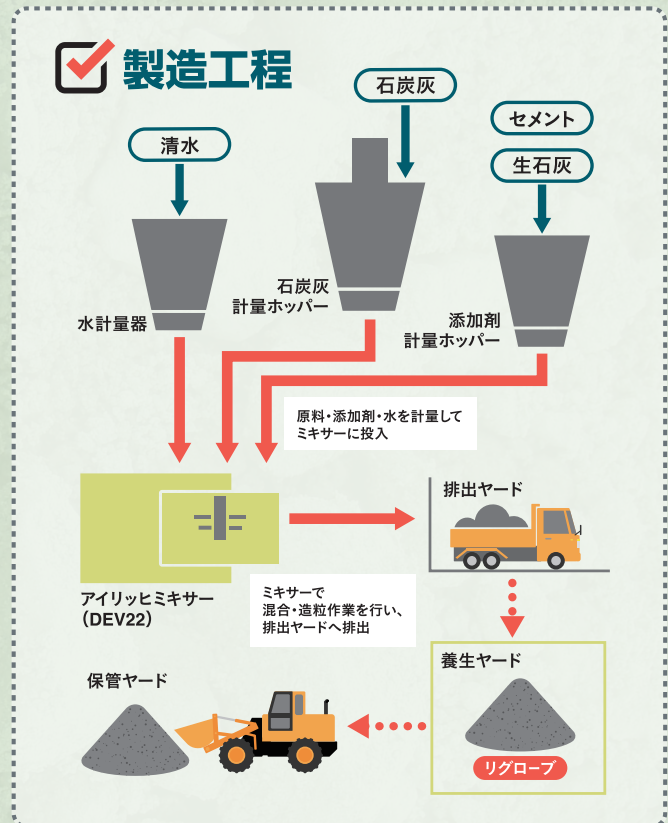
製造工程

清水

石炭灰

セメント

生石灰

水計量器

石炭灰
計量ホッパー

添加剤
計量ホッパー

原料・添加剤・水を計量して
ミキサーに投入

排出ヤード

アイリッヒミキサー
（DEV22）

ミキサーで
混合・造粒作業を行い、
排出ヤードへ排出

養生ヤード

保管ヤード

リグローブ